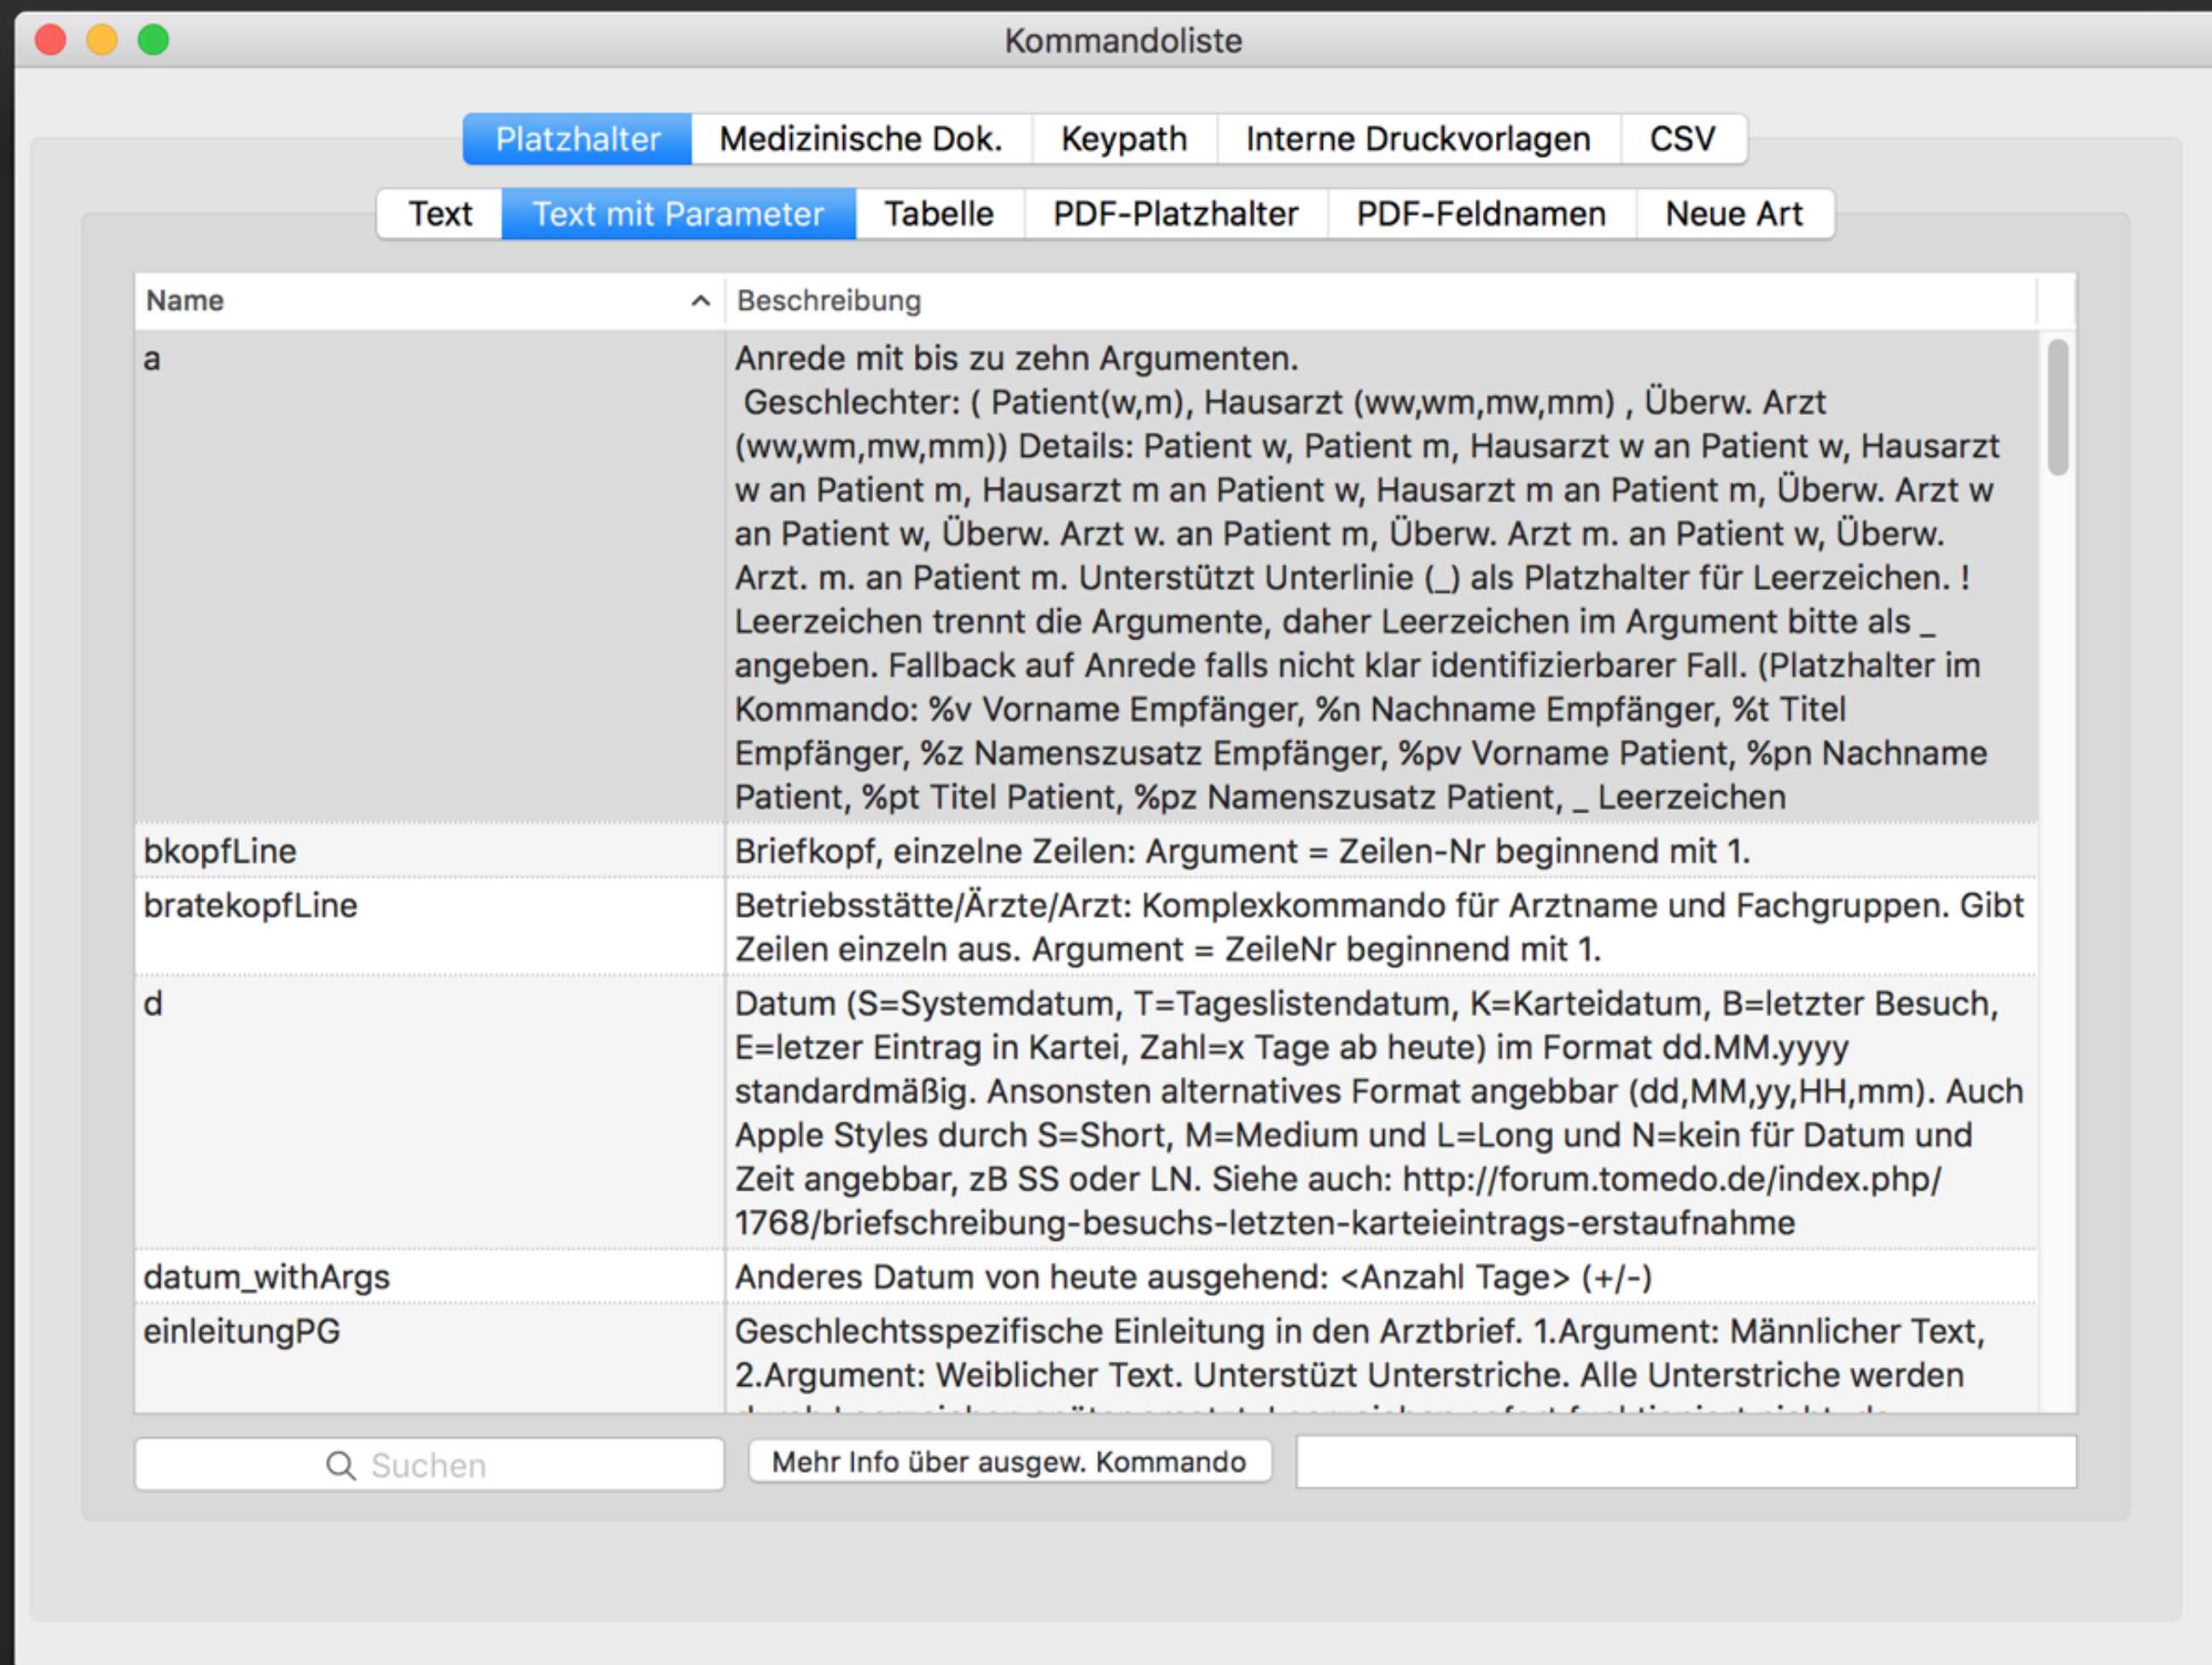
Kommandoliste

Platzhalter | Medizinische Dok. | Keypath | Interne Druckvorlagen | CSV

Text | Text mit Parameter | Tabelle | PDF-Platzhalter | PDF-Feldnamen | Neue Art

| Name | Beschreibung |
|---|---|
| a | Anrede mit bis zu zehn Argumenten. Geschlechter: ( Patient(w,m), Hausarzt (ww,wm,mw,mm) , Überw. Arzt (ww,wm,mw,mm)) Details: Patient w, Patient m, Hausarzt w an Patient w, Hausarzt w an Patient m, Hausarzt m an Patient w, Hausarzt m an Patient m, Überw. Arzt w an Patient w, Überw. Arzt w. an Patient m, Überw. Arzt m. an Patient w, Überw. Arzt. m. an Patient m. Unterstützt Unterlinie (_) als Platzhalter für Leerzeichen. ! Leerzeichen trennt die Argumente, daher Leerzeichen im Argument bitte als _ angeben. Fallback auf Anrede falls nicht klar identifizierbarer Fall. (Platzhalter im Kommando: %v Vorname Empfänger, %n Nachname Empfänger, %t Titel Empfänger, %z Namenszusatz Empfänger, %pv Vorname Patient, %pn Nachname Patient, %pt Titel Patient, %pz Namenszusatz Patient, _ Leerzeichen |
| bkopfLine | Briefkopf, einzelne Zeilen: Argument = Zeilen-Nr beginnend mit 1. |
| bratekopfLine | Betriebsstätte/Ärzte/Arzt: Komplexkommando für Arztname und Fachgruppen. Gibt Zeilen einzeln aus. Argument = ZeileNr beginnend mit 1. |
| d | Datum (S=Systemdatum, T=Tageslistendatum, K=Karteidatum, B=letzter Besuch, E=letzer Eintrag in Kartei, Zahl=x Tage ab heute) im Format dd.MM.yyyy standardmäßig. Ansonsten alternatives Format angebbar (dd,MM,yy,HH,mm). Auch Apple Styles durch S=Short, M=Medium und L=Long und N=kein für Datum und Zeit angebbar, zB SS oder LN. Siehe auch: http://forum.tomedo.de/index.php/1768/briefschreibung-besuchs-letzten-karteieintrags-erstaufnahme |
| datum_withArgs | Anderes Datum von heute ausgehend: <Anzahl Tage> (+/-) |
| einleitungPG | Geschlechtsspezifische Einleitung in den Arztbrief. 1.Argument: Männlicher Text, 2.Argument: Weiblicher Text. Unterstüzt Unterstriche. Alle Unterstriche werden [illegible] |

Suchen

Mehr Info über ausgew. Kommando